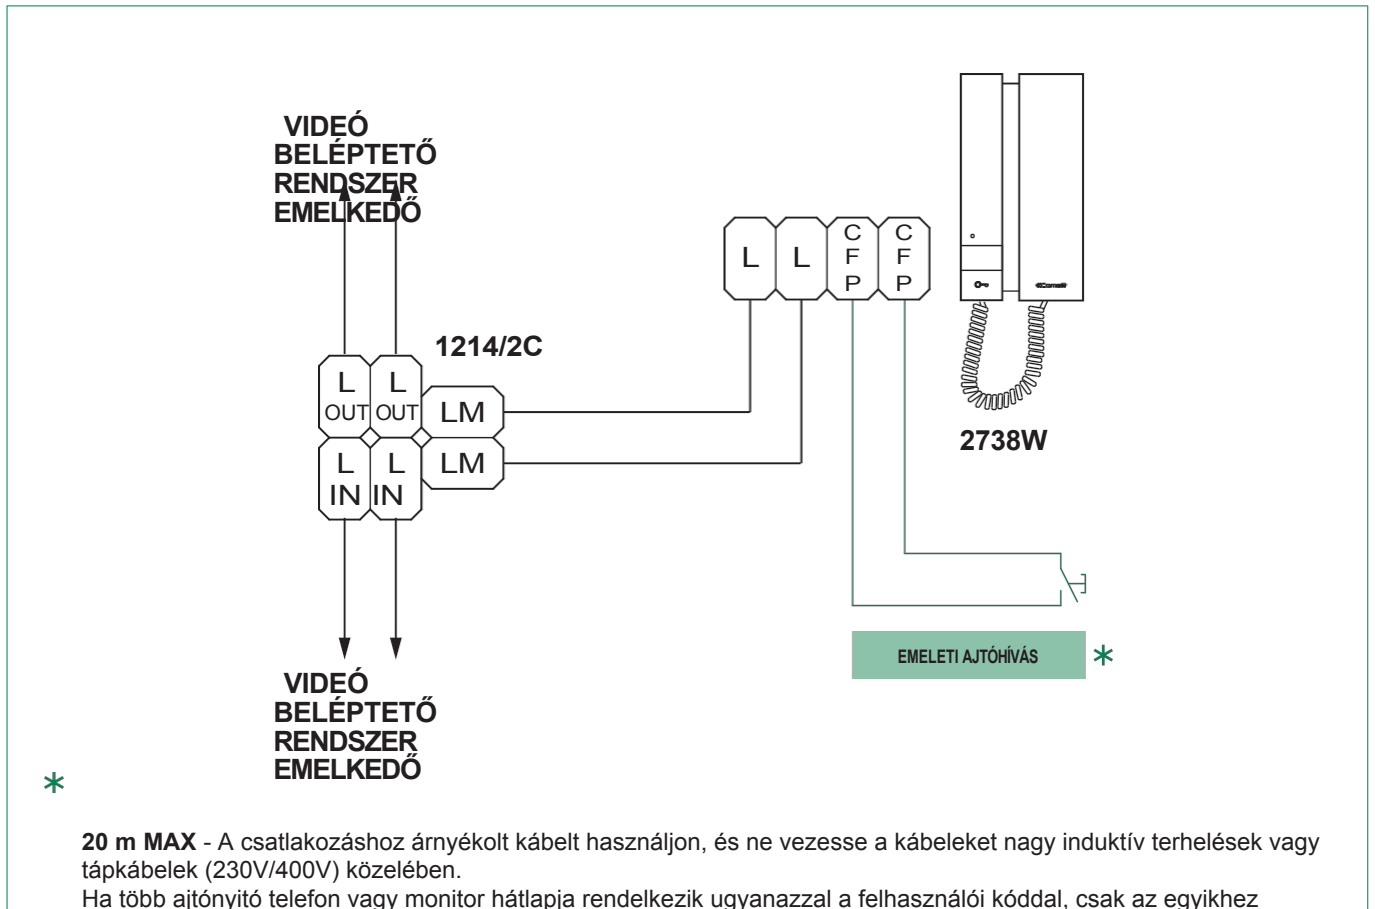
VIDEÓ
BELÉPTETŐ
RENDSZER
EMELKEDŐ

L
L
C
F
P
C
F
P

1214/2C

L
OUT
L
OUT
LM
L
IN
L
IN
LM

2738W

EMELETI AJTÓHÍVÁS

*

VIDEÓ
BELÉPTETŐ
RENDSZER
EMELKEDŐ

*

**20 m MAX** - A csatlakozáshoz árnyékolt kábelt használjon, és ne vezesse a kábeleket nagy induktív terhelések vagy tápkábelek (230V/400V) közelében.
Ha több ajtónyitó telefon vagy monitor hátlapja rendelkezik ugyanazzal a felhasználói kóddal, csak az egyikhez